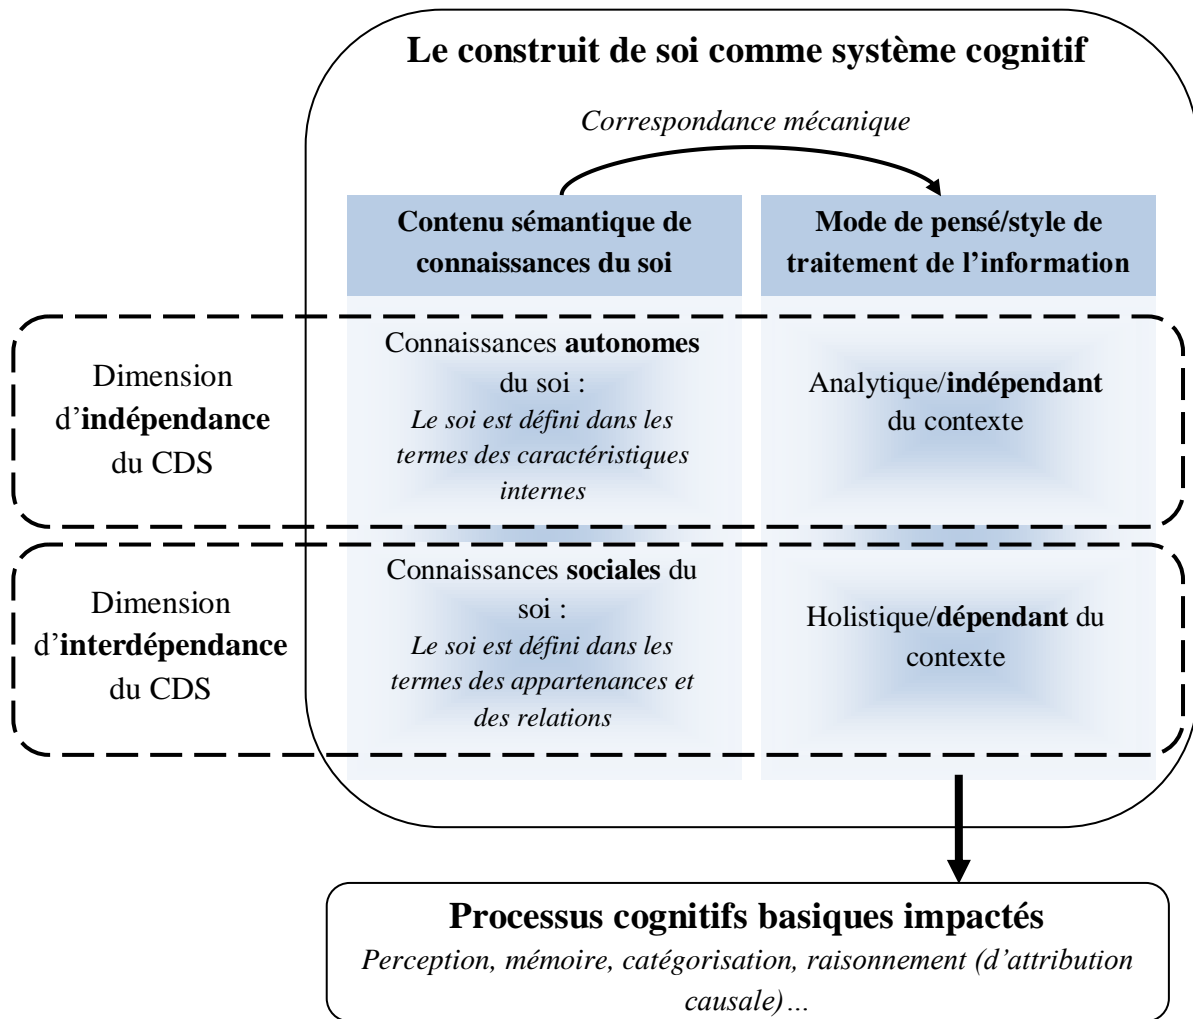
Le construit de soi comme système cognitif

Correspondance mécanique

Contenu sémantique de connaissances du soi

Mode de pensé/style de traitement de l'information

Dimension d'indépendance du CDS

Connaissances autonomes du soi : Le soi est défini dans les termes des caractéristiques internes

Analytique/indépendant du contexte

Dimension d'interdépendance du CDS

Connaissances sociales du soi : Le soi est défini dans les termes des appartenances et des relations

Holistique/dépendant du contexte

Processus cognitifs basiques impactés

Perception, mémoire, catégorisation, raisonnement (d'attribution causale)…